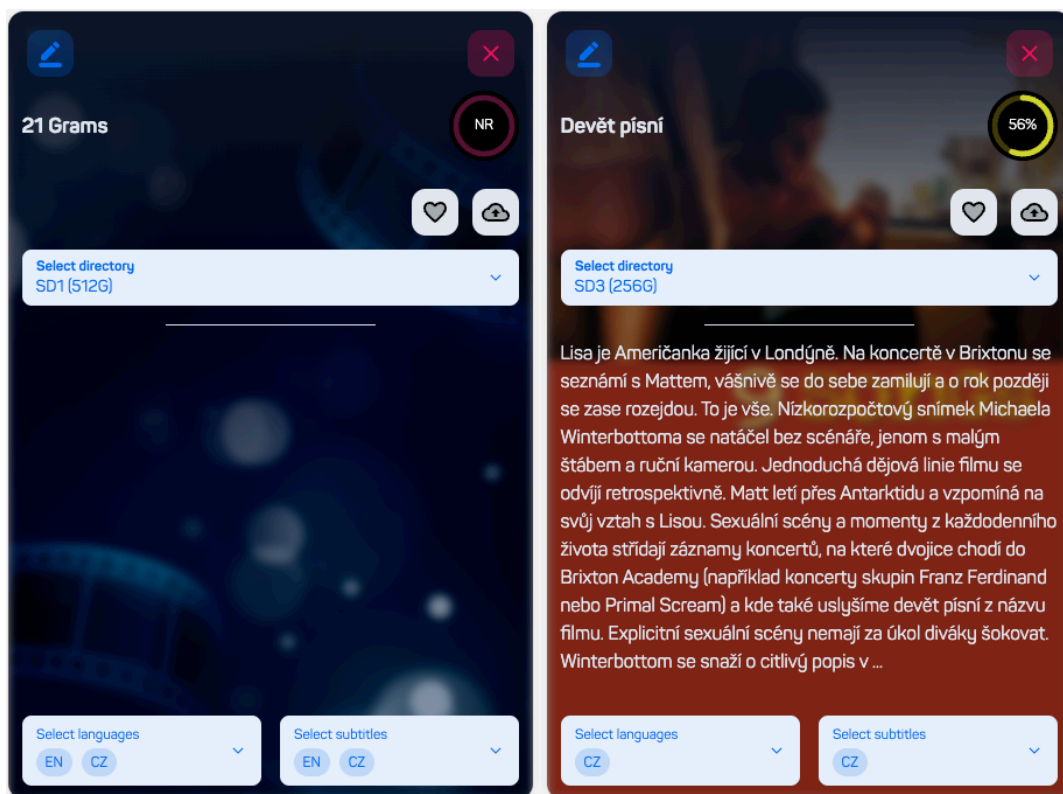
21 Grams

NR

Select directory
SD1 (512G)

Select languages
EN CZ

Select subtitles
EN CZ

Devět písní

56%

Select directory
SD3 (256G)

Lisa je Američanka žijící v Londýně. Na koncertě v Brixtonu se seznámí s Mattem, vášnivě se do sebe zamilují a o rok později se zase rozejdou. To je vše. Nízkorozpočtový snímek Michaela Winterbottoma se natáčel bez scénáře, jenom s malým štábem a ruční kamerou. Jednoduchá dějová linie filmu se odvíjí retrospektivně. Matt letí přes Antarktidu a vzpomíná na svůj vztah s Lisou. Sexuální scény a momenty z každodenního života střídají záznamy koncertů, na které dvojice chodí do Brixton Academy (například koncerty skupin Franz Ferdinand nebo Primal Scream) a kde také uslyšíme devět písní z názvu filmu. Explicitní sexuální scény nemají za úkol diváky šokovat. Winterbottom se snaží o citlivý popis v ...

Select languages
CZ

Select subtitles
CZ